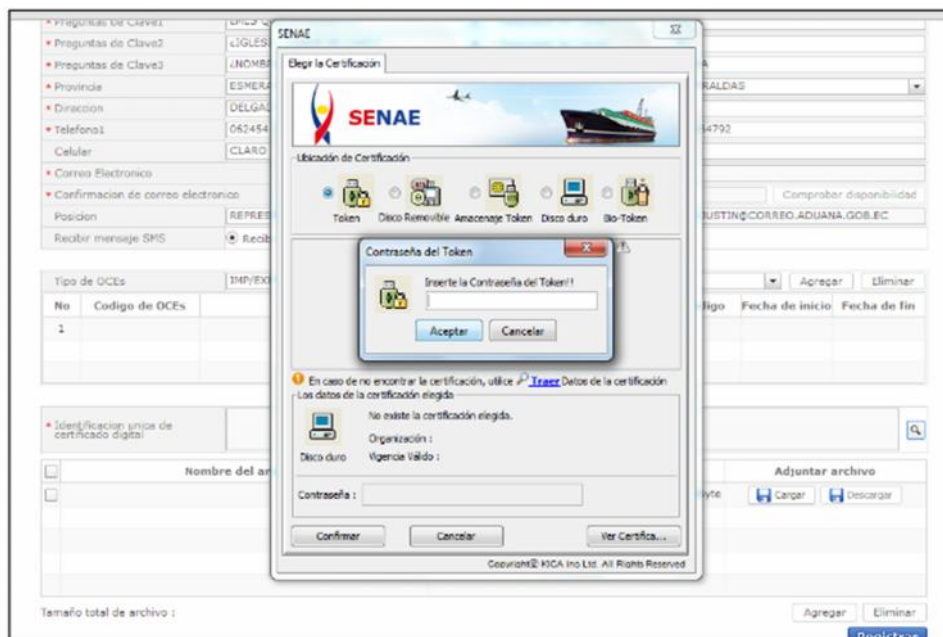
• Preguntas de Clave1
• Preguntas de Clave2 ¿IGLES
• Preguntas de Clave3 ¿NOMBR
• Provincia ESMERA RALDAS
• Direccion DELGAD
• Telefono1 062454 4792
Celular CLARO
• Correo Electronico
• Confirmacion de correo electronico Comprobar disponibilidad
Posicion REPRES USTIN@CORREO.ADUANA.GOB.EC
Recibir mensaje SMS Recib

Tipo de OCEs IMP/EX Agregar Eliminar
No Codigo de OCEs digo Fecha de inicio Fecha de fin
1

• Identificacion unica de certificado digital

Nombre del ar Adjuntar archivo
yte Cargar Descargar

Tamaño total de archivo : Agregar Eliminar
Registrar

SENAE
Elegir la Certificación
SENAE
Ubicación de Certificación
Token Disco Removible Amacenaje Token Disco duro Bio-Token

Contraseña del Token
Inserte la Contraseña del Token!!
Aceptar Cancelar

En caso de no encontrar la certificación, utilice Traer Datos de la certificación
Los datos de la certificación elegida
No existe la certificación elegida.
Organización :
Disco duro Vigencia Válido :
Contraseña :
Confirmar Cancelar Ver Certifica...
Copyright© KICA inc Ltd. All Rights Reserved